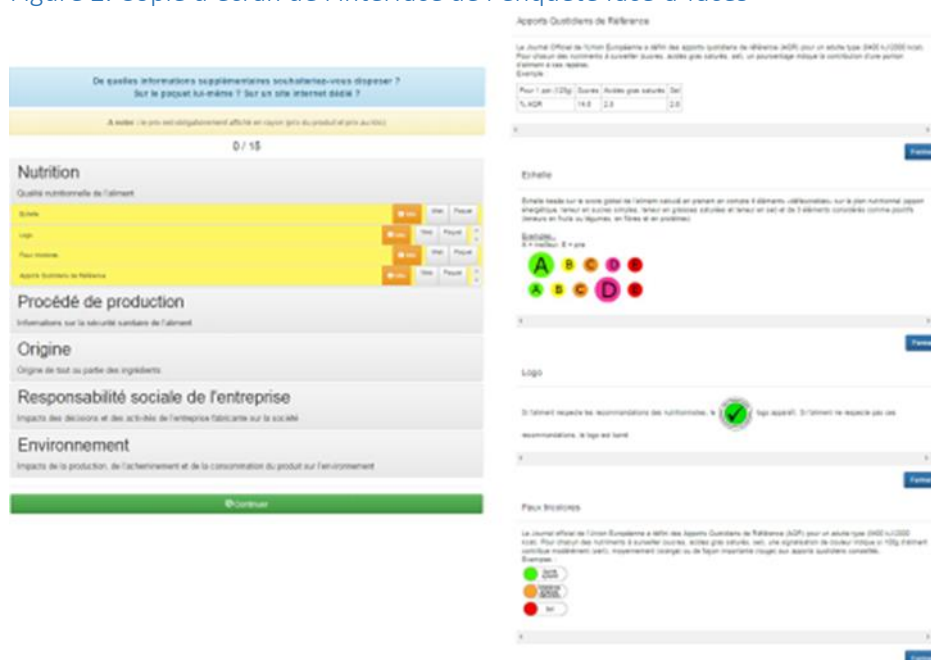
Figure 2. Copie d'écran de l'interface de l'enquête face à face

De quelles informations supplémentaires souhaiteriez-vous disposer ?
Sur le paquet lui-même ? Sur un site internet dédié ?

A noter : le prix est obligatoirement affiché en rayon (prix du produit et prix au kilo)

0 / 15

Nutrition
Qualité nutritionnelle de l'aliment

| Echelle | Info | Web | Paquet |
|---|---|---|---|
| Logo | Info | Web | Paquet |
| Feux tricolores | Info | Web | Paquet |
| Apports Quotidiens de Référence | Info | Web | Paquet |

Procédé de production
Informations sur la sécurité sanitaire de l'aliment

Origine
Origine de tout ou partie des ingrédients

Responsabilité sociale de l'entreprise
Impacts des décisions et des activités de l'entreprise fabricante sur la société

Environnement
Impacts de la production, de l'acheminement et de la consommation du produit sur l'environnement

Continuer

Apports Quotidiens de Référence

Le Journal Officiel de l'Union Européenne a défini des apports quotidiens de référence (AQR) pour un adulte type (8400 kJ/2000 kcal). Pour chacun des nutriments à surveiller (sucres, acides gras saturés, sel), un pourcentage indique la contribution d'une portion d'aliment à ces repères.
Exemple :

| Pour 1 pain (125g) | Sucres | Acides gras saturés | Sel |
|---|---|---|---|
| % AQR | 14.0 | 2.0 | 2.0 |

Fermer

Echelle

Echelle basée sur le score global de l'aliment calculé en prenant en compte 4 éléments « défavorables » sur le plan nutritionnel (apport énergétique, teneur en sucres simples, teneur en graisses saturées et teneur en sel) et de 3 éléments considérés comme positifs (teneurs en fruits ou légumes, en fibres et en protéines).

Exemples :
A = meilleur, E = pire

A B C D E
A B C D E

Fermer

Logo

Si l'aliment respecte les recommandations des nutritionnistes, le logo apparaît. Si l'aliment ne respecte pas ces recommandations, le logo est barré.

Fermer

Feux tricolores

Le Journal officiel de l'Union Européenne a défini des Apports Quotidiens de Référence (AQR) pour un adulte type (8400 kJ/2000 kcal). Pour chacun des nutriments à surveiller (sucres, acides gras saturés, sel), une signalisation de couleur indique si 100g d'aliment contribue modérément (vert), moyennement (orange) ou de façon importante (rouge) aux apports quotidiens conseillés.
Exemples :

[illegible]
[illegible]
Sel

Fermer